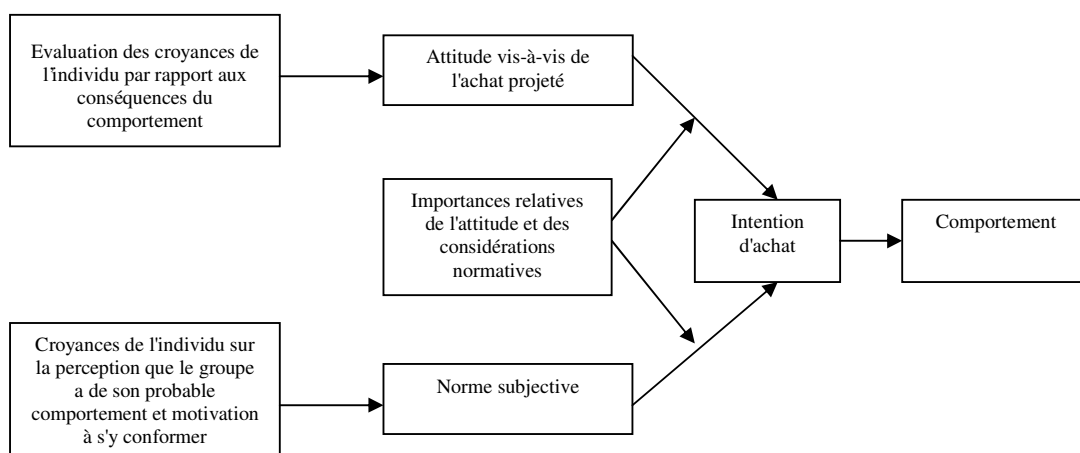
Evaluation des croyances de l'individu par rapport aux conséquences du comportement

Attitude vis-à-vis de l'achat projeté

Importances relatives de l'attitude et des considérations normatives

Intention d'achat

Comportement

Croyances de l'individu sur la perception que le groupe a de son probable comportement et motivation à s'y conformer

Norme subjective